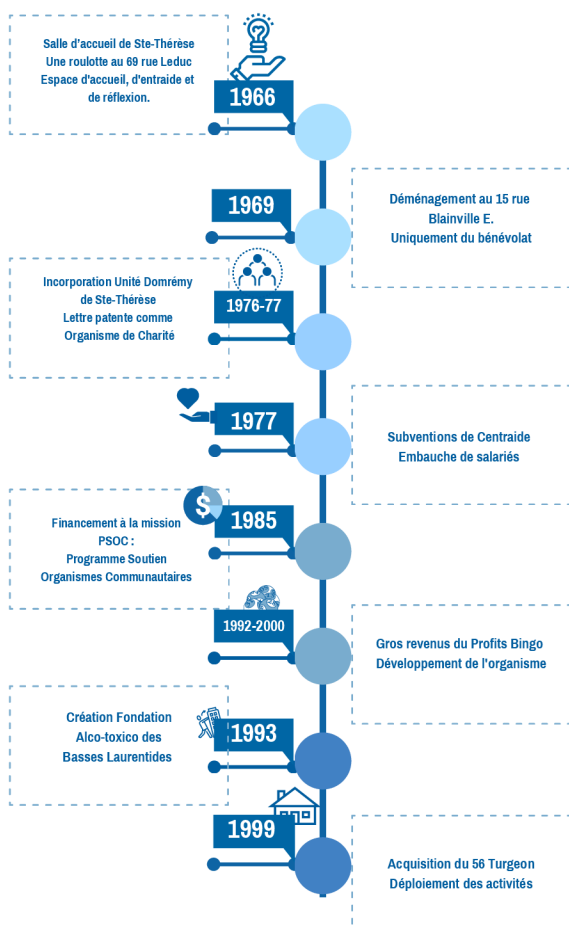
Salle d'accueil de Ste-Thérèse
Une roulotte au 69 rue Leduc
Espace d'accueil, d'entraide et de réflexion.

1966

1969

Déménagement au 15 rue Blainville E.
Uniquement du bénévolat

Incorporation Unité Domrémy de Ste-Thérèse
Lettre patente comme Organisme de Charité

1976-77

1977

Subventions de Centraide
Embauche de salariés

Financement à la mission PSOC :
Programme Soutien Organismes Communautaires

1985

1992-2000

Gros revenus du Profits Bingo
Développement de l'organisme

Création Fondation Alco-toxico des Basses Laurentides

1993

1999

Acquisition du 56 Turgeon
Déploiement des activités